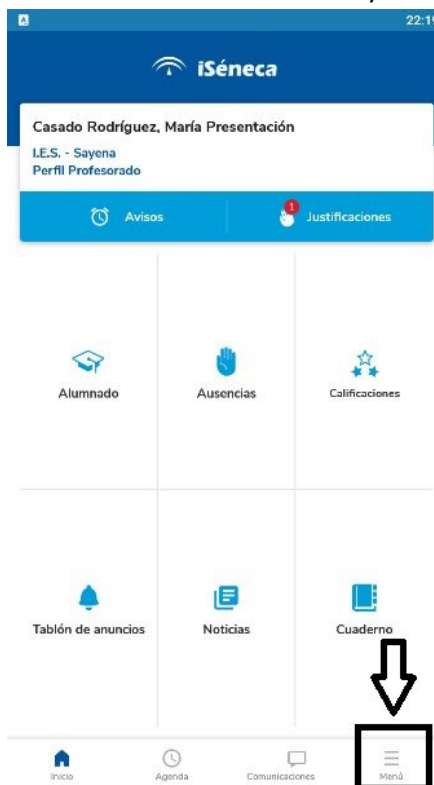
22:1

iSéneca

Casado Rodríguez, María Presentación

I.E.S. - Sayena
Perfil Profesorado

Avisos

1 Justificaciones

Alumnado

Ausencias

Calificaciones

Tablón de anuncios

Noticias

Cuaderno

Inicio

Agenda

Comunicaciones

Menú